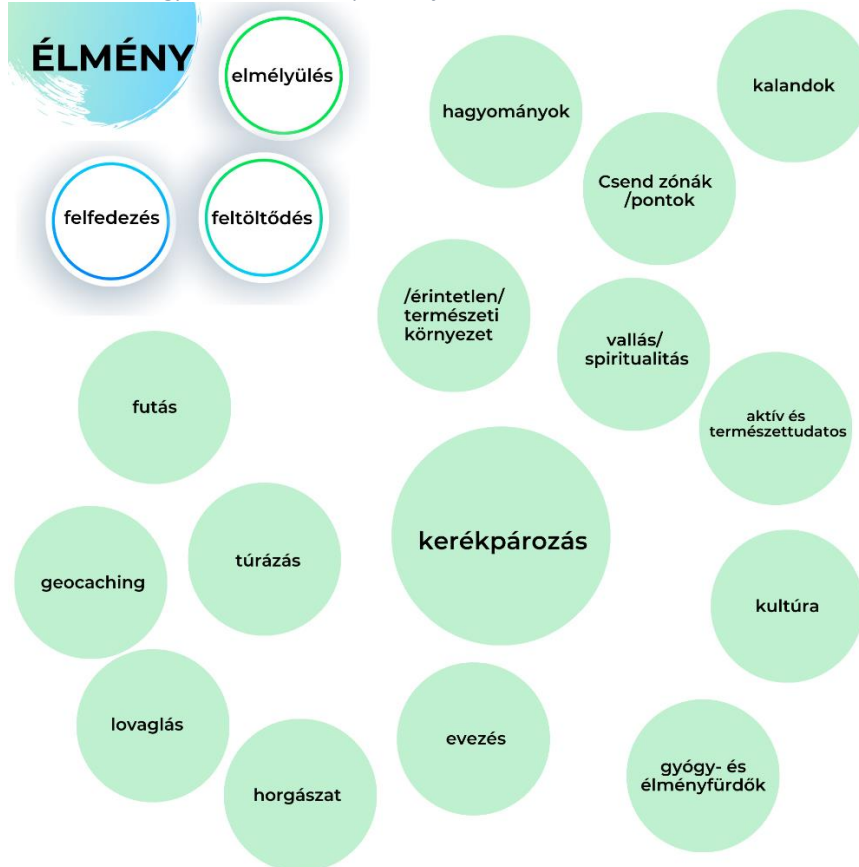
ÉLMÉNY

elmélyülés

felfedezés

feltöltődés

hagyományok

kalandok

Csend zónák /pontok

/érintetlen/ természeti környezet

vallás/ spiritualitás

futás

aktív és természettudatos

kerékpározás

túrázás

geocaching

kultúra

lovaglás

evezés

gyógy- és élményfürdők

horgászat